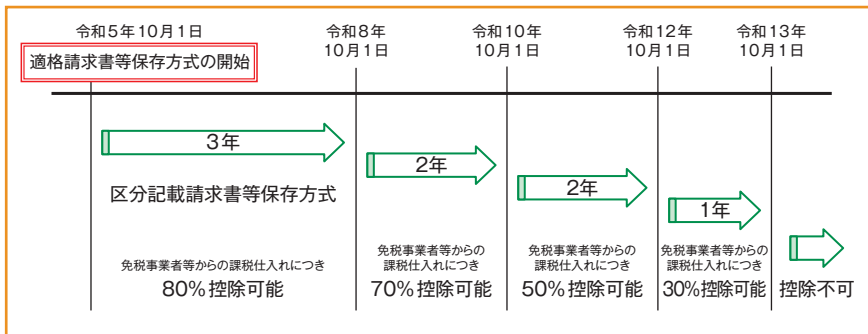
令和５年10月１日

適格請求書等保存方式の開始

令和８年
10月１日

令和10年
10月１日

令和12年
10月１日

令和13年
10月１日

3年

区分記載請求書等保存方式

免税事業者等からの課税仕入れにつき
80％控除可能

2年

免税事業者等からの
課税仕入れにつき
70％控除可能

2年

免税事業者等からの
課税仕入れにつき
50％控除可能

1年

免税事業者等からの
課税仕入れにつき
30％控除可能

控除不可